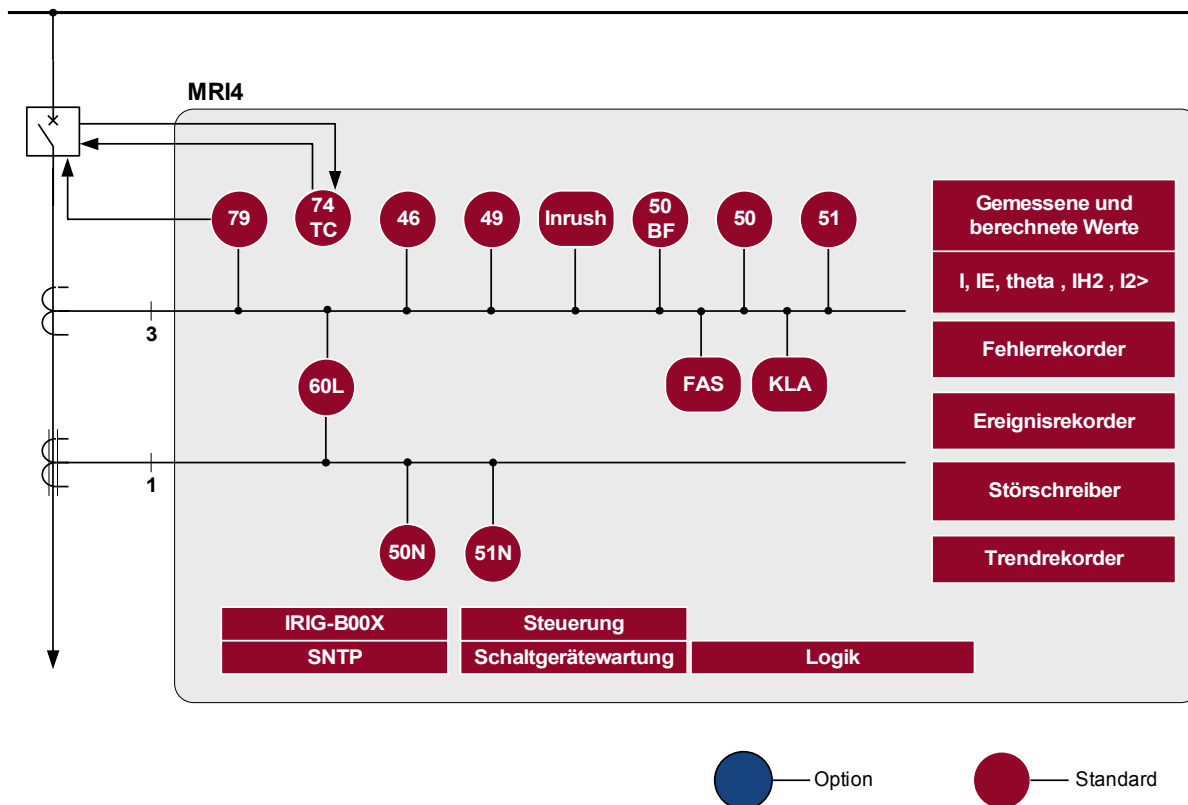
MRI4

79
74 TC
46
49
Inrush
50 BF
50
51

3

60L

FAS
KLA

1

50N
51N

Gemessene und berechnete Werte
I, IE, theta , IH2 , I2>
Fehlerrekorder
Ereignisrekorder
Störschreiber
Trendrekorder

IRIG-B00X
SNTP
Steuerung
Schaltgerätewartung
Logik

Option
Standard